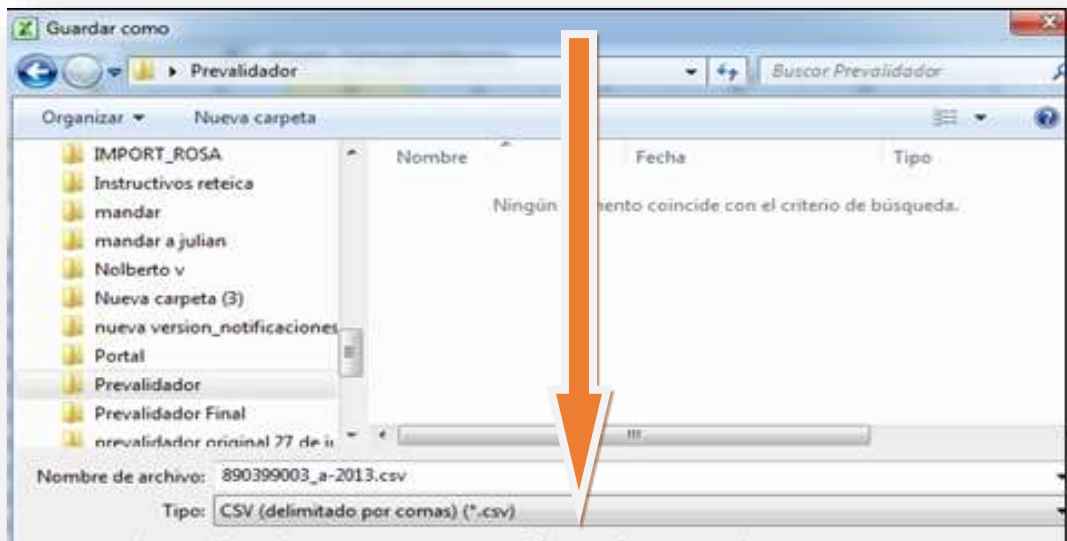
Guardar como

Prevalidador

Buscar Prevalidador

Organizar ▾ Nueva carpeta

IMPORT_ROSA
Instructivos reteica
mandar
mandar a julian
Nolberto v
Nueva carpeta (3)
nueva version_notificaciones
Portal
Prevalidador
Prevalidador Final
prevalidador original 27 de j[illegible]

Nombre Fecha Tipo

Ningún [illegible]ento coincide con el criterio de búsqueda.

Nombre de archivo: 890399003_a-2013.csv

Tipo: CSV (delimitado por comas) (*.csv)